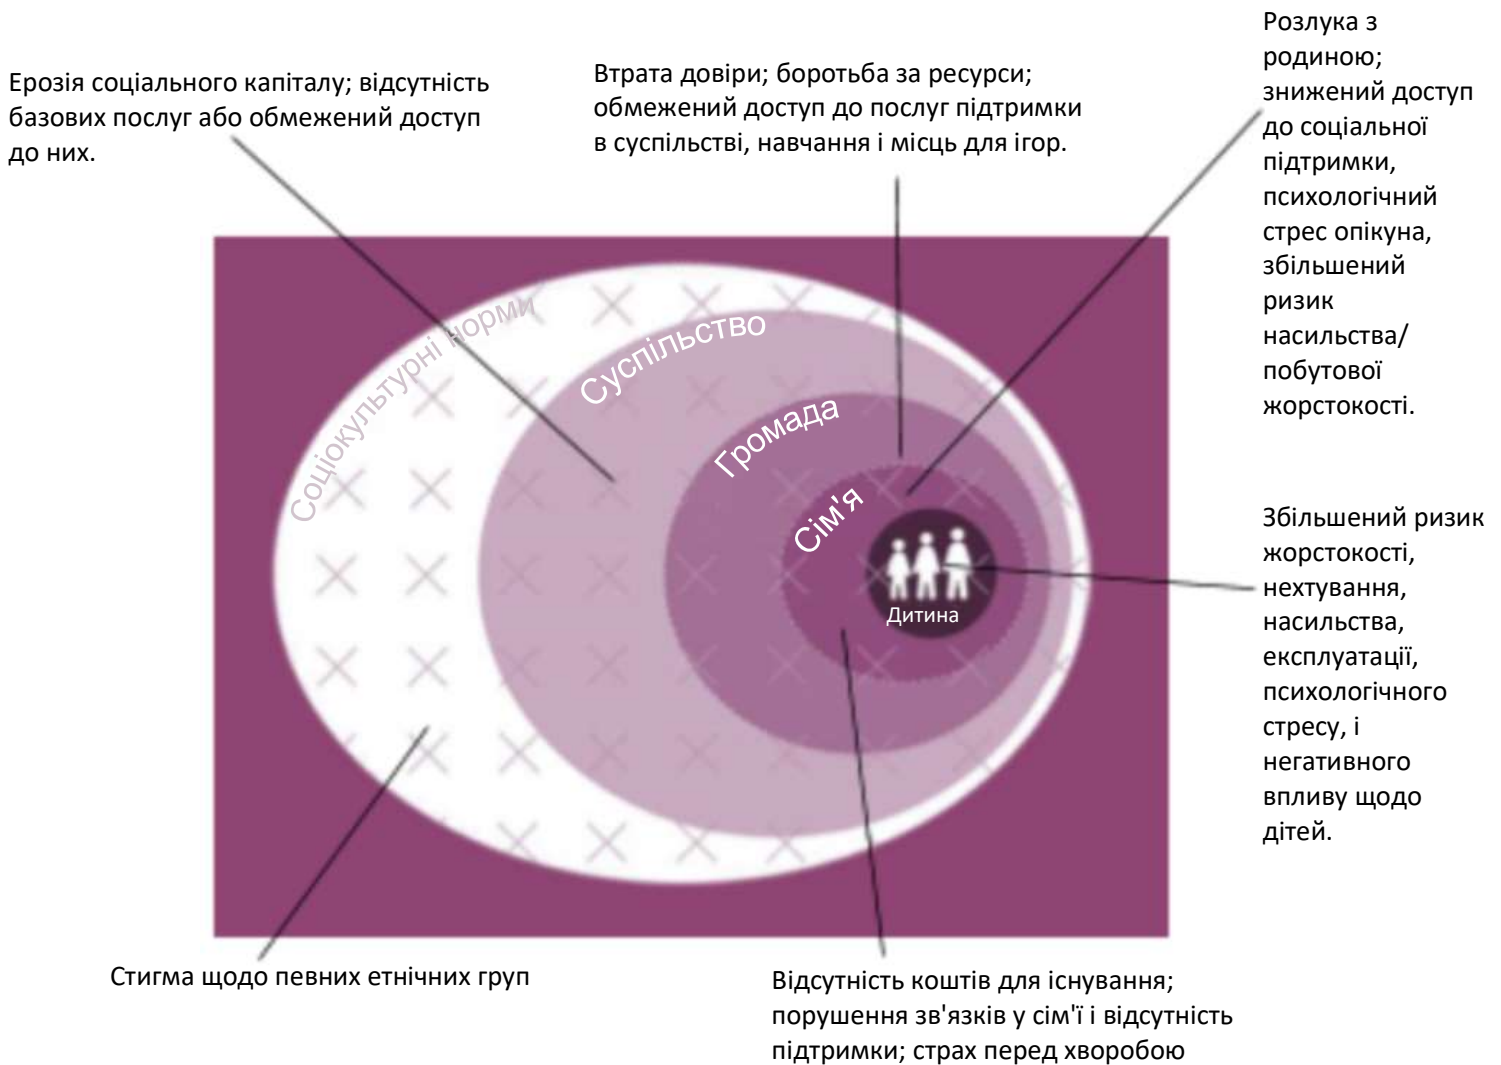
Ерозія соціального капіталу; відсутність базових послуг або обмежений доступ до них.

Втрата довіри; боротьба за ресурси; обмежений доступ до послуг підтримки в суспільстві, навчання і місць для ігор.

Розлука з родиною; знижений доступ до соціальної підтримки, психологічний стрес опікуна, збільшений ризик насильства/побутової жорстокості.

Соціокультурні норми

Суспільство

Громада

Сім'я

Дитина

Збільшений ризик жорстокості, нехтування, насильства, експлуатації, психологічного стресу, і негативного впливу щодо дітей.

Стигма щодо певних етнічних груп

Відсутність коштів для існування; порушення зв'язків у сім'ї і відсутність підтримки; страх перед хворобою